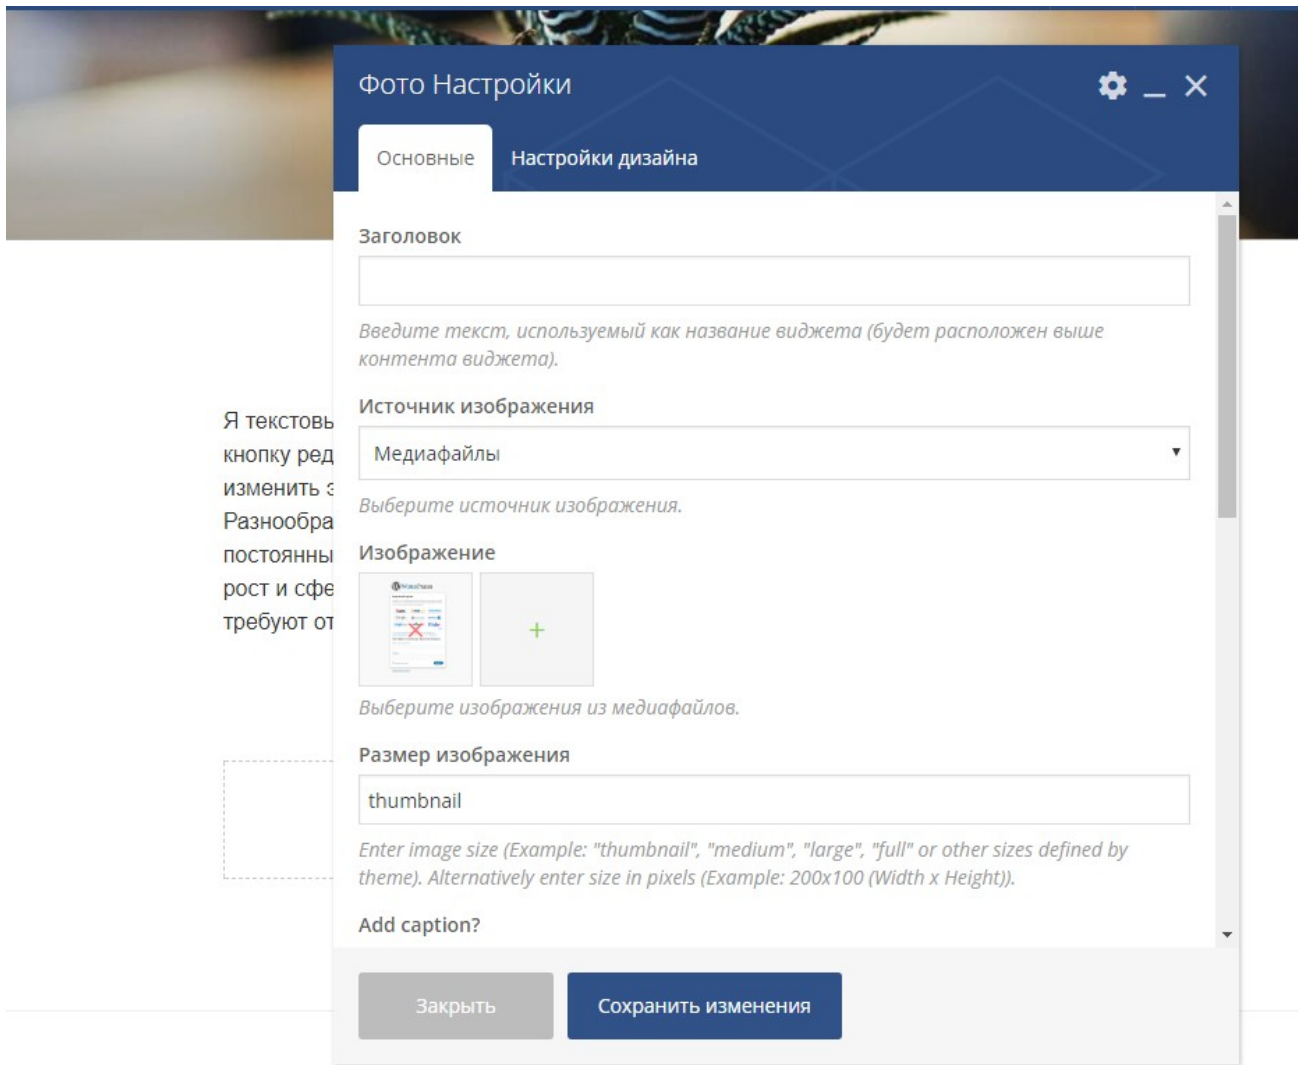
Я текстовь
кнопку ред
изменить з
Разнообра
постоянны
рост и сфе
требуют от

Фото Настройки

Основные
Настройки дизайна

Заголовок

Введите текст, используемый как название виджета (будет расположен выше контента виджета).

Источник изображения

Медиафайлы

Выберите источник изображения.

Изображение

+

Выберите изображения из медиафайлов.

Размер изображения

thumbnail

Enter image size (Example: "thumbnail", "medium", "large", "full" or other sizes defined by theme). Alternatively enter size in pixels (Example: 200x100 (Width x Height)).

Add caption?

Закрыть
Сохранить изменения